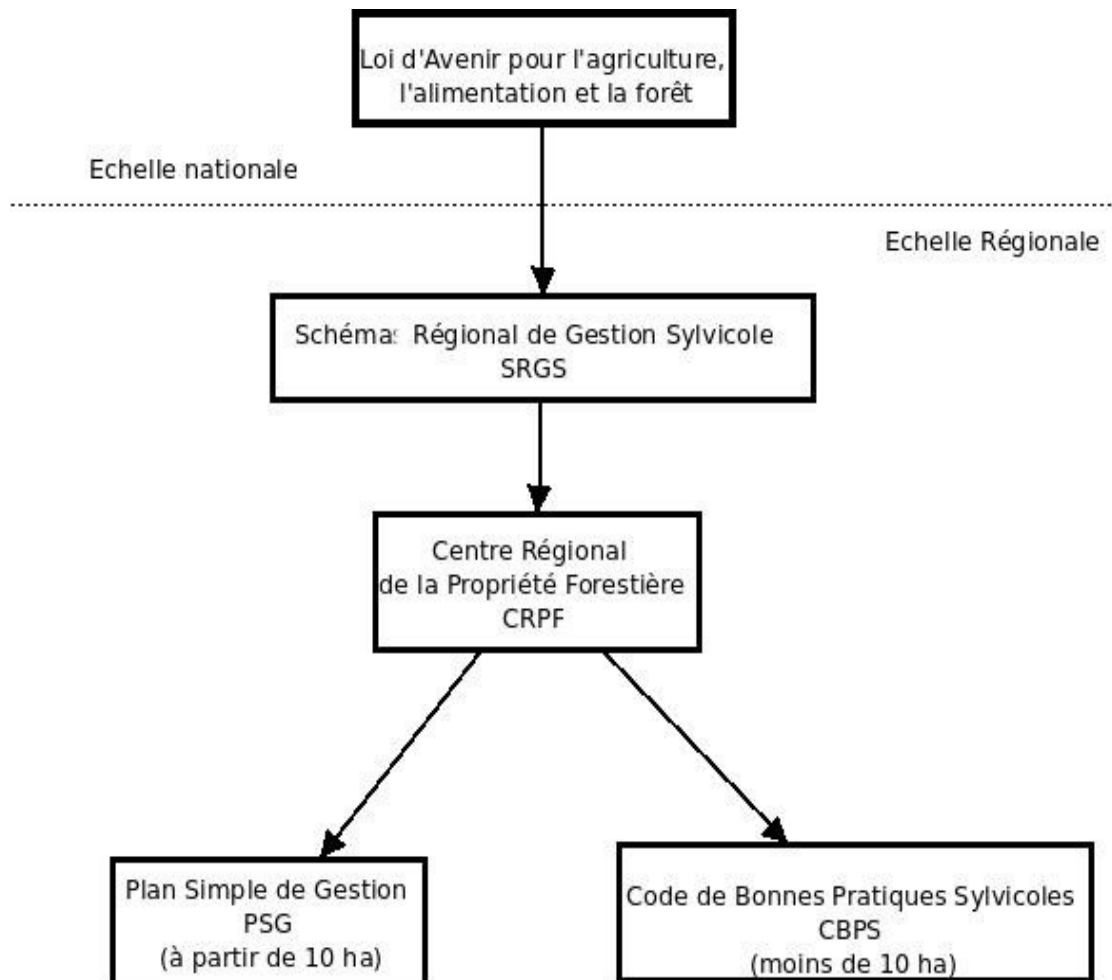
Loi d'Avenir pour l'agriculture, l'alimentation et la forêt

Echelle nationale

Echelle Régionale

Schéma Régional de Gestion Sylvicole SRGS

Centre Régional de la Propriété Forestière CRPF

Plan Simple de Gestion PSG (à partir de 10 ha)

Code de Bonnes Pratiques Sylvicoles CBPS (moins de 10 ha)